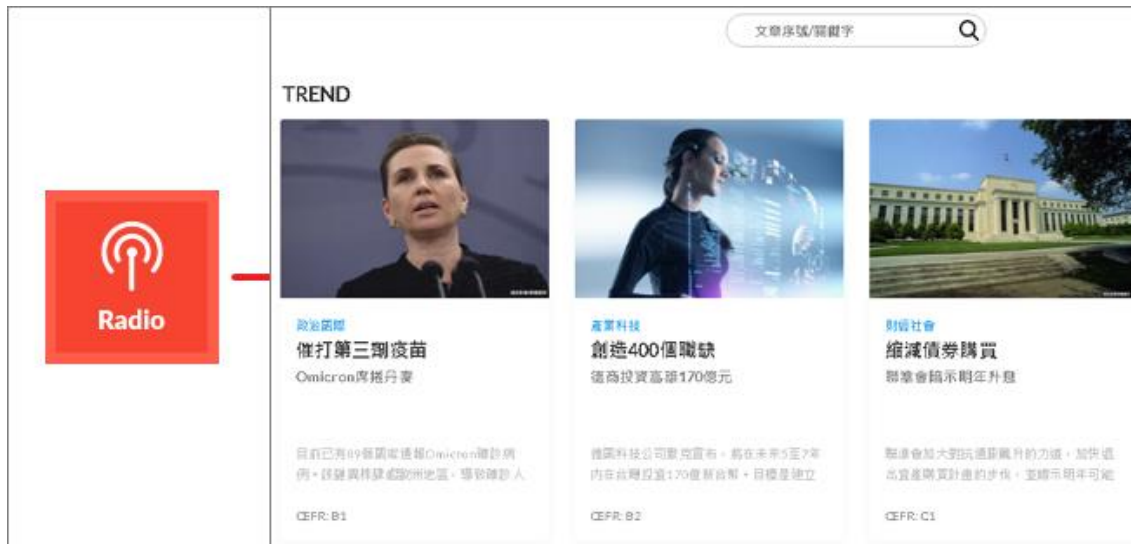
Radio

文章序號/關鍵字

TREND

政治國際
催打第三劑疫苗
Omicron席捲丹麥
目前已有89個國家通報Omicron確診病例，該變異株肆虐歐洲地區，導致確診人

CEFR: B1

產業科技
創造400個職缺
德商投資高雄170億元
德國科技公司默克宣布，將在未來5至7年內在台灣投資170億新台幣，目標是建立

CEFR: B2

財經社會
縮減債券購買
聯準會暗示明年升息
聯準會加大對抗通膨飆升的力道，加快退出寬鬆購買計畫的步伐，並暗示明年可能

CEFR: C1